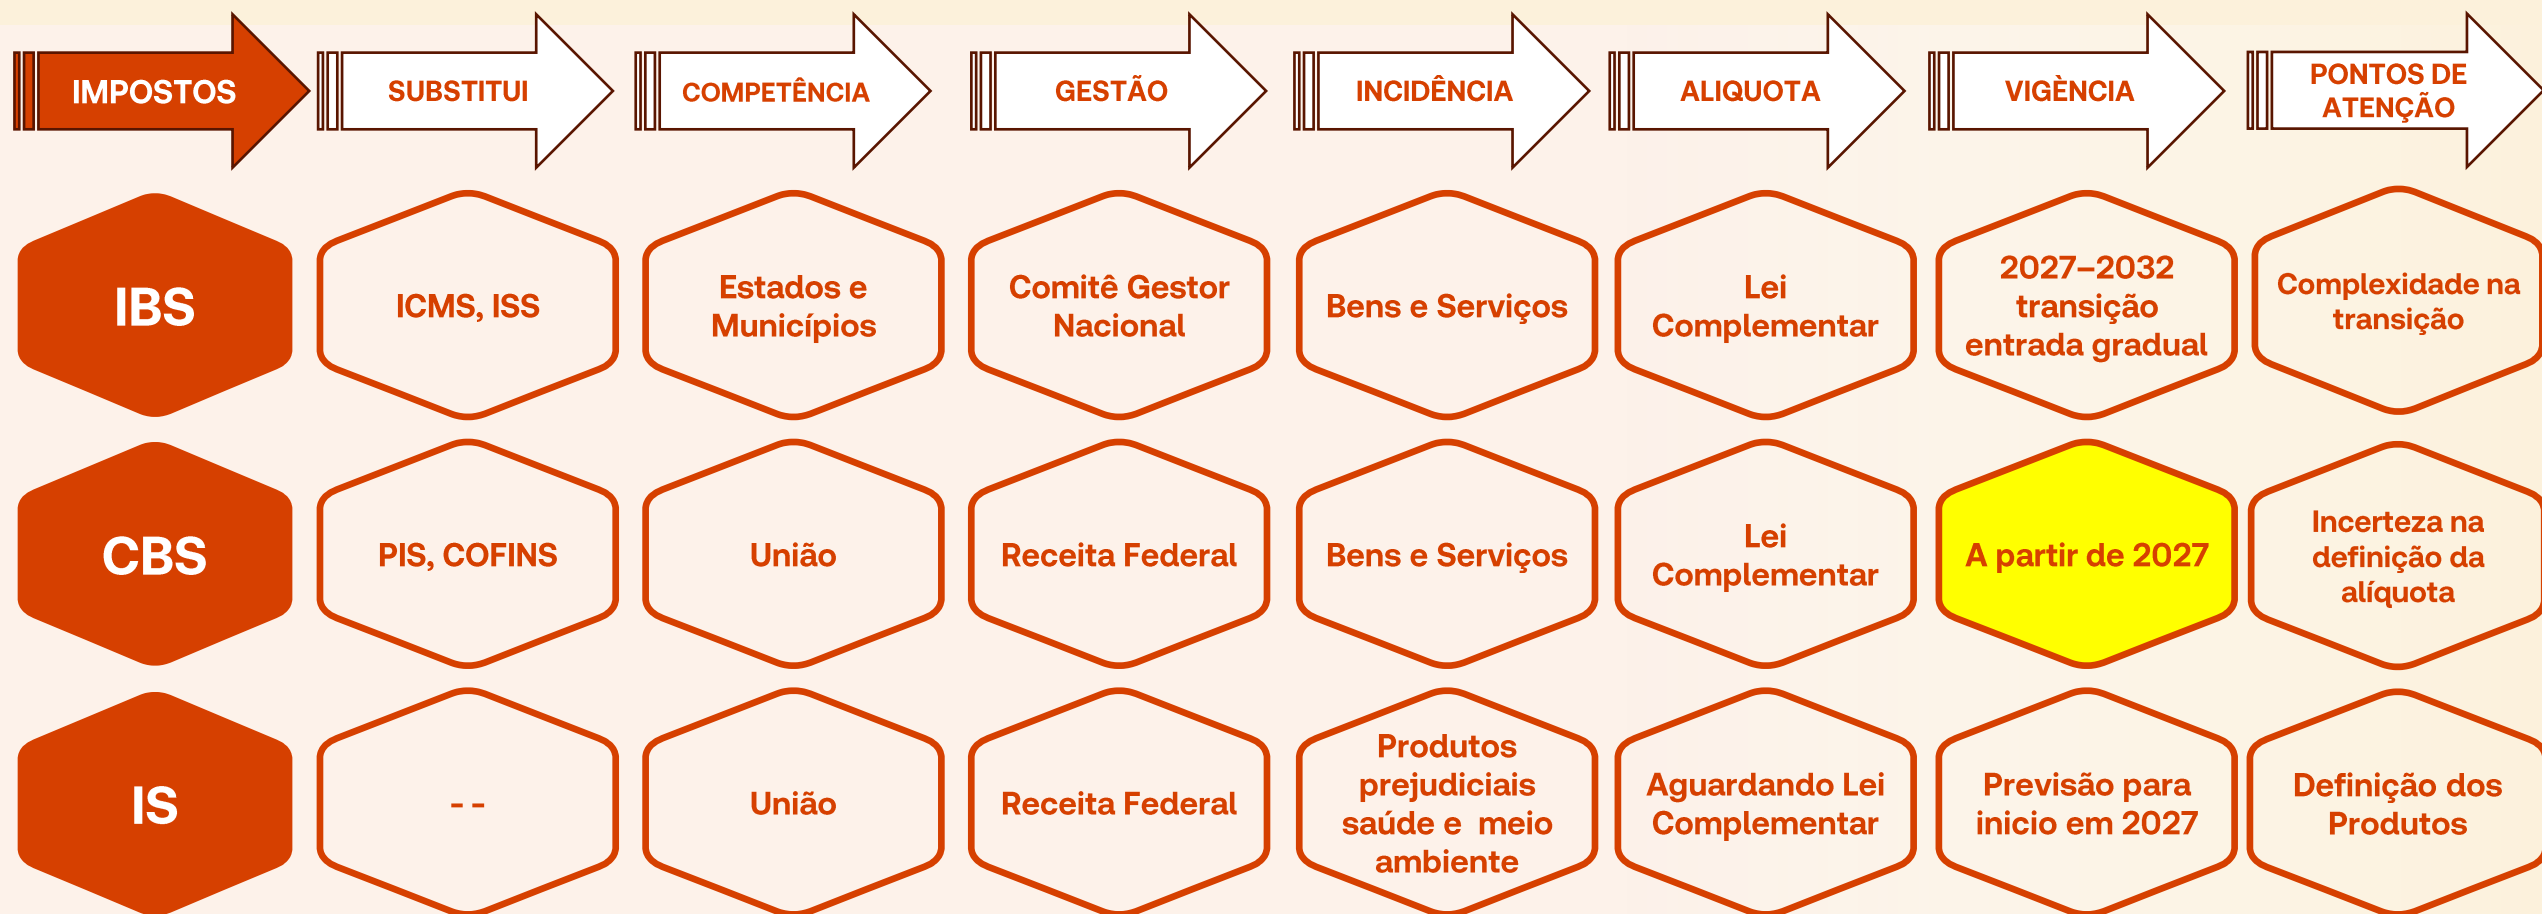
| IMPOSTOS | SUBSTITUI | COMPETÊNCIA | GESTÃO | INCIDÊNCIA | ALIQUOTA | VIGÊNCIA | PONTOS DE ATENÇÃO |
|---|---|---|---|---|---|---|---|
| IBS | ICMS, ISS | Estados e Municípios | Comitê Gestor Nacional | Bens e Serviços | Lei Complementar | 2027–2032 transição entrada gradual | Complexidade na transição |
| CBS | PIS, COFINS | União | Receita Federal | Bens e Serviços | Lei Complementar | A partir de 2027 | Incerteza na definição da alíquota |
| IS | - - | União | Receita Federal | Produtos prejudiciais saúde e meio ambiente | Aguardando Lei Complementar | Previsão para inicio em 2027 | Definição dos Produtos |